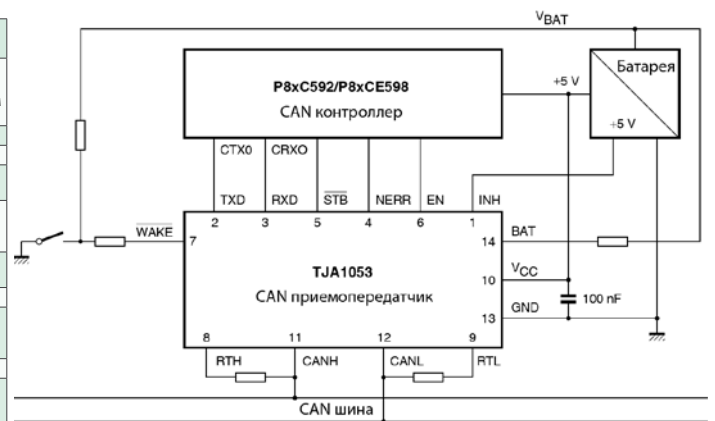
$V_{BAT}$

P8xC592/P8xCE598
CAN контроллер

Батарея
+5 V
+5 V

CTX0 CRXO

TXD RXD $\overline{STB}$ NERR EN INH

2 3 5 4 6 1

$\overline{WAKE}$ 7

TJA1053
CAN приемопередатчик

14 BAT
10 $V_{CC}$
GND 13
100 nF

8 11 12 9

RTH CANH CANL RTL

CAN шина